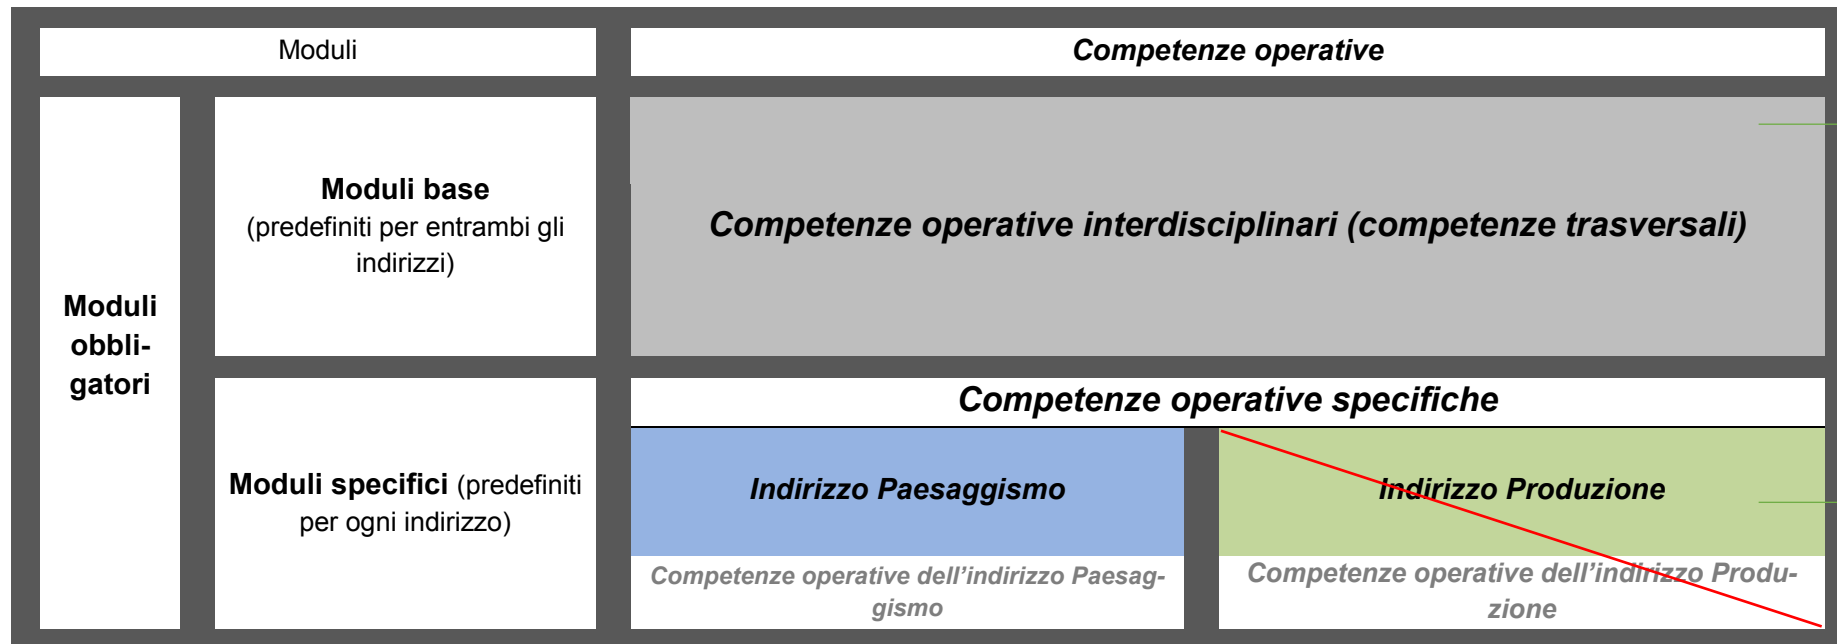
| Moduli | | Competenze operative | |
|---|---|---|---|
| Moduli obbligatori | Moduli base (predefiniti per entrambi gli indirizzi) | Competenze operative interdisciplinari (competenze trasversali) | |
| | Moduli specifici (predefiniti per ogni indirizzo) | Competenze operative specifiche | |
| | | Indirizzo Paesaggismo | Indirizzo Produzione |
| | | Competenze operative dell'indirizzo Paesaggismo | Competenze operative dell'indirizzo Produzione |